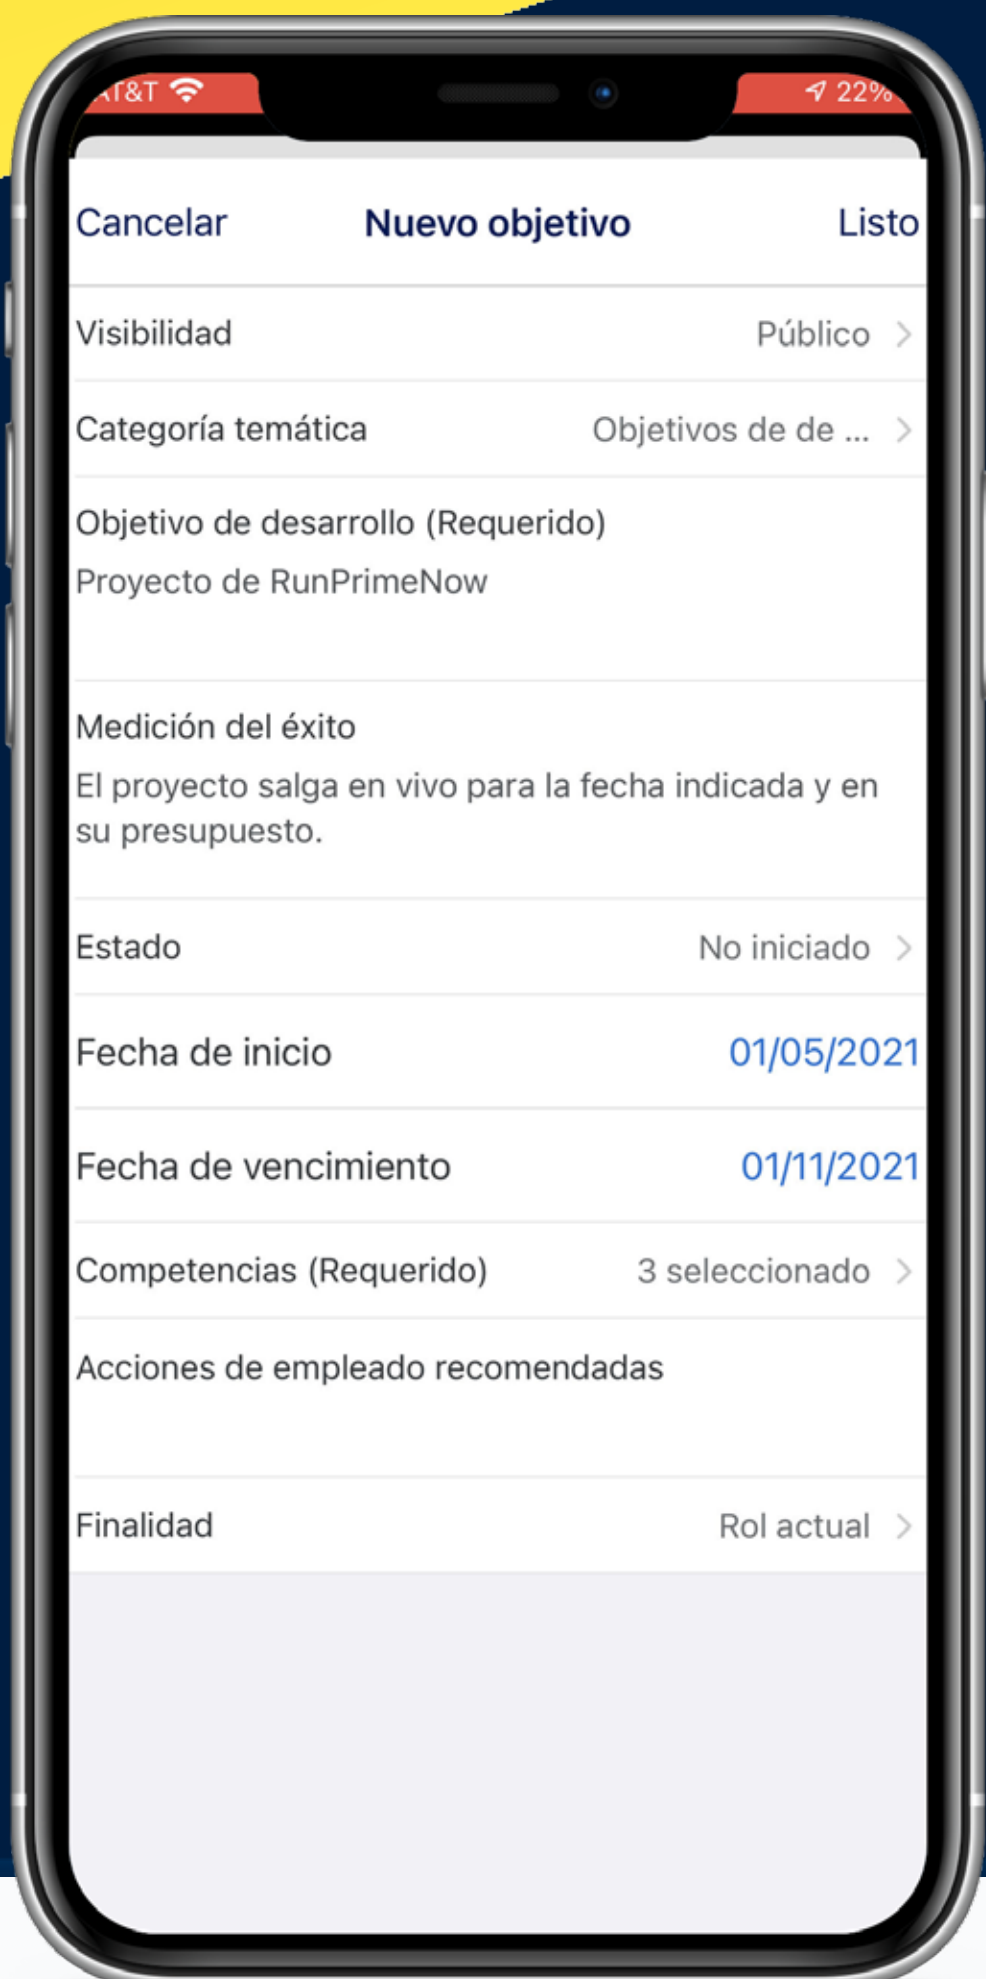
AT&T 22%

Cancelar Nuevo objetivo Listo

Visibilidad Público

Categoría temática Objetivos de de ...

Objetivo de desarrollo (Requerido)
Proyecto de RunPrimeNow

Medición del éxito
El proyecto salga en vivo para la fecha indicada y en su presupuesto.

Estado No iniciado

Fecha de inicio 01/05/2021

Fecha de vencimiento 01/11/2021

Competencias (Requerido) 3 seleccionado

Acciones de empleado recomendadas

Finalidad Rol actual